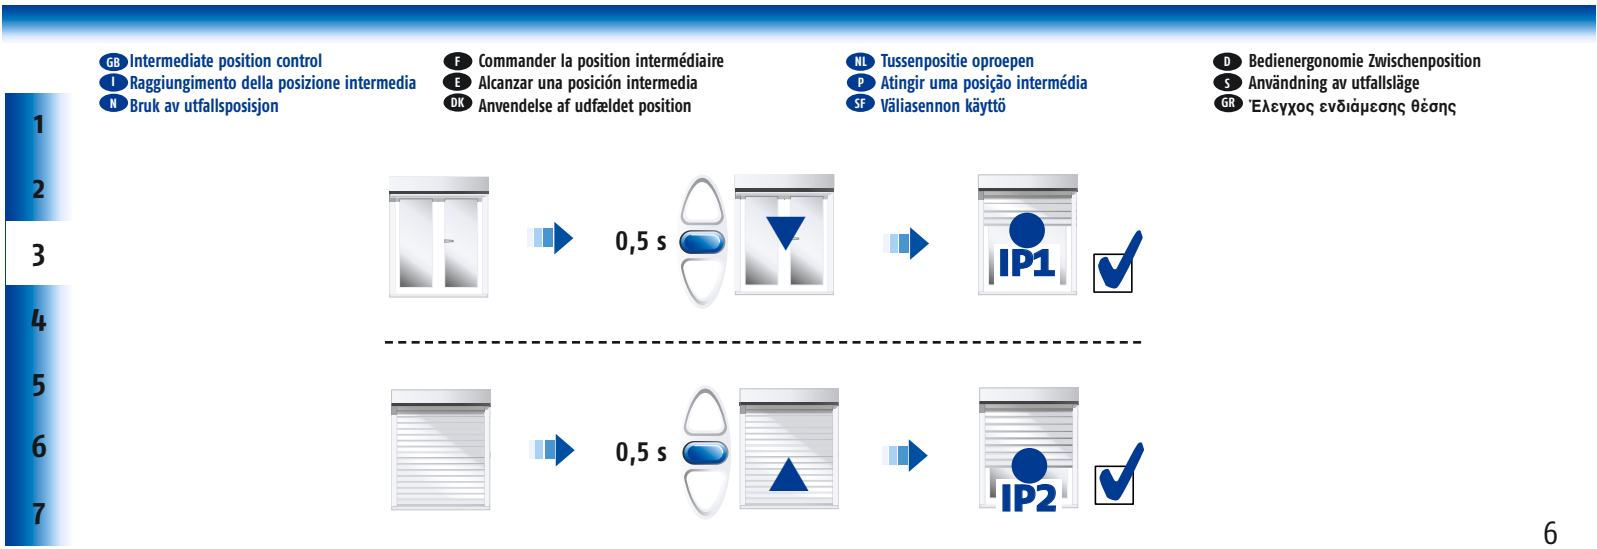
GB Intermediate position control
I Raggiungimento della posizione intermedia
N Bruk av utfallsposisjon

F Commander la position intermédiaire
E Alcanzar una posición intermedia
DK Anvendelse af udfældet position

NL Tussenpositie oproepen
P Atingir uma posição intermédia
SF Väliasennon käyttö

D Bedienergonomie Zwischenposition
S Användning av utfallsläge
GR Έλεγχος ενδιάμεσης θέσης

1
2
3
4
5
6
7

0,5 s

IP1

0,5 s

IP2

6